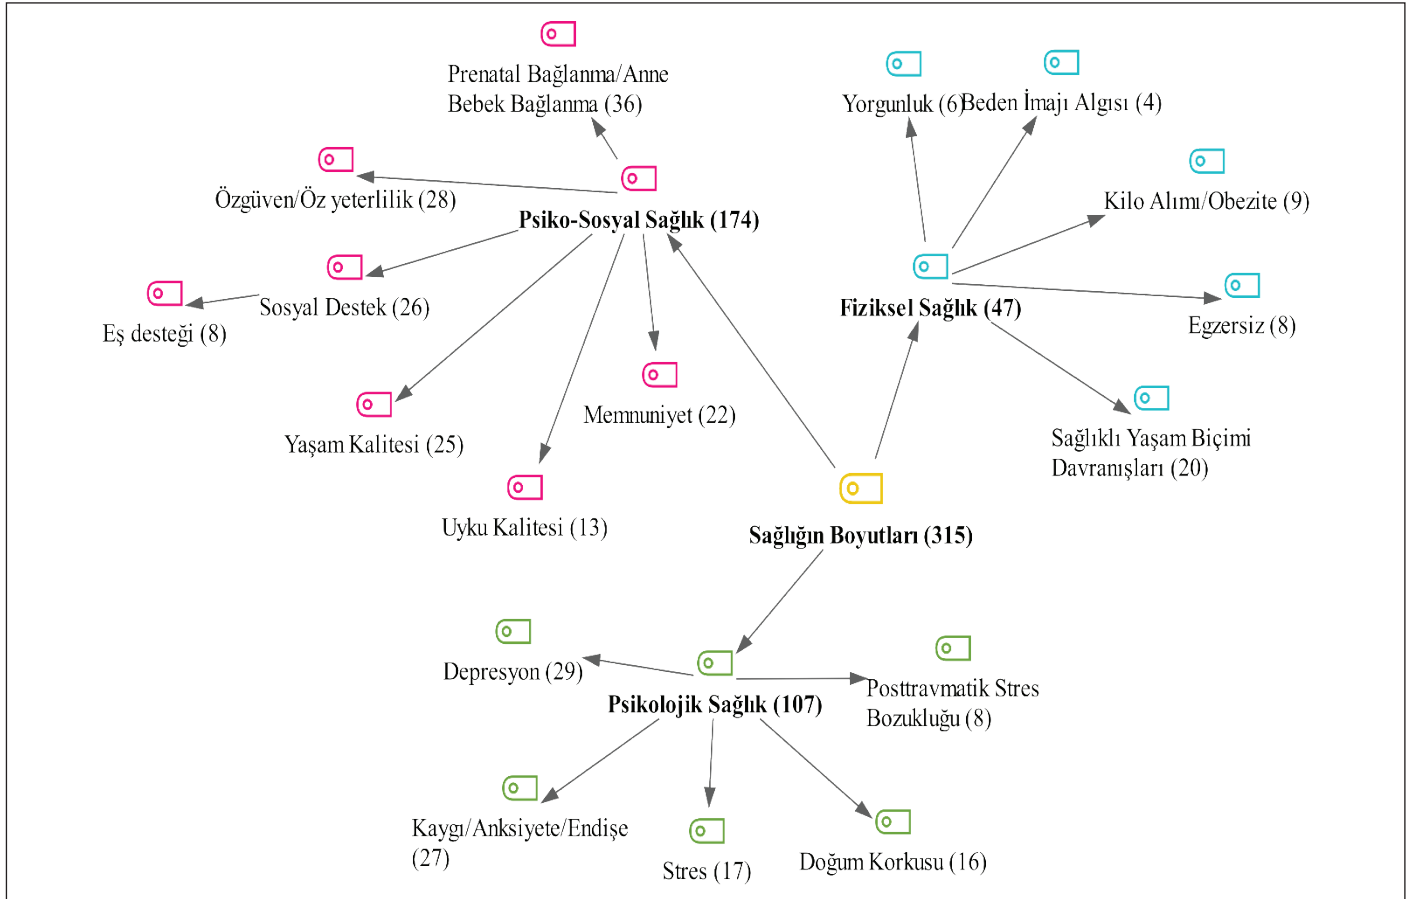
Prenatal Bağlanma/Anne Bebek Bağlanma (36)

Yorgunluk (6)

Beden İmajı Algısı (4)

Özgüven/Öz yeterlilik (28)

Psiko-Sosyal Sağlık (174)

Kilo Alımı/Obezite (9)

Sosyal Destek (26)

Eş desteği (8)

Fiziksel Sağlık (47)

Egzersiz (8)

Memnuniyet (22)

Yaşam Kalitesi (25)

Sağlıklı Yaşam Biçimi Davranışları (20)

Uyku Kalitesi (13)

Sağlığın Boyutları (315)

Depresyon (29)

Psikolojik Sağlık (107)

Posttravmatik Stres Bozukluğu (8)

Kaygı/Anksiyete/Endişe (27)

Stres (17)

Doğum Korkusu (16)